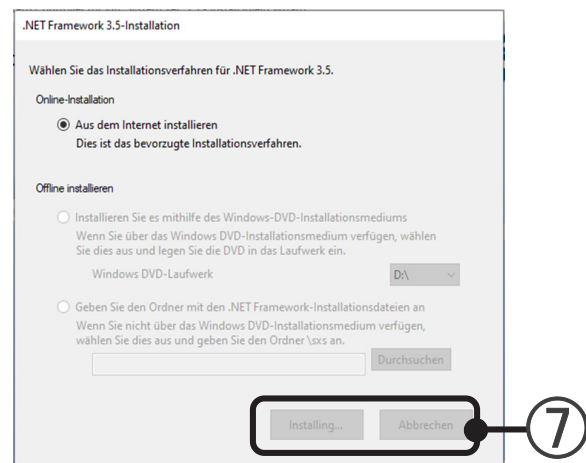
.NET Framework 3.5-Installation

Wählen Sie das Installationsverfahren für .NET Framework 3.5.

Online-Installation

Aus dem Internet installieren
Dies ist das bevorzugte Installationsverfahren.

Offline installieren

Installieren Sie es mithilfe des Windows-DVD-Installationsmediums
Wenn Sie über das Windows DVD-Installationsmedium verfügen, wählen Sie dies aus und legen Sie die DVD in das Laufwerk ein.

Windows DVD-Laufwerk

D:\

Geben Sie den Ordner mit den .NET Framework-Installationsdateien an
Wenn Sie nicht über das Windows DVD-Installationsmedium verfügen, wählen Sie dies aus und geben Sie den Ordner \sxs an.

Durchsuchen

Installing...

Abbrechen

⑦